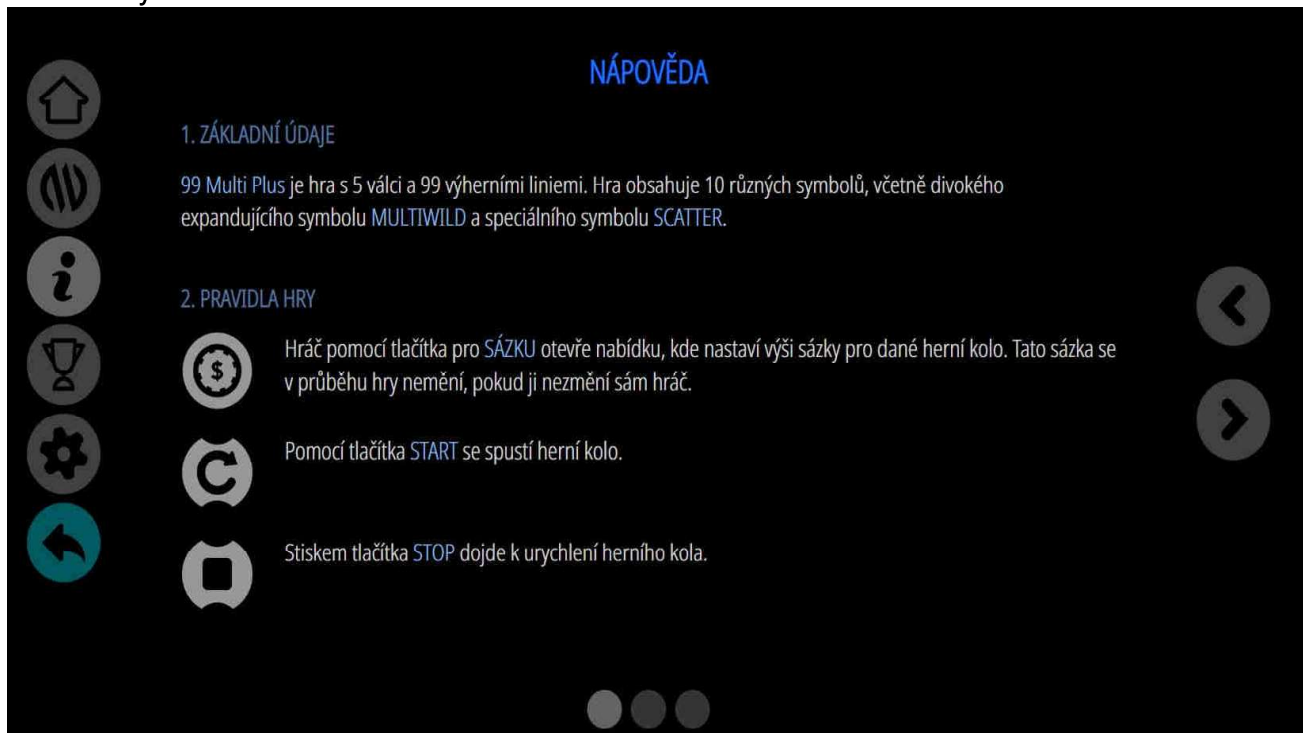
NÁPOVĚDA

1. ZÁKLADNÍ ÚDAJE

99 Multi Plus je hra s 5 válci a 99 výherními liniemi. Hra obsahuje 10 různých symbolů, včetně divokého expandujícího symbolu MULTIWILD a speciálního symbolu SCATTER.

2. PRAVIDLA HRY

Hráč pomocí tlačítka pro SÁZKU otevře nabídku, kde nastaví výši sázky pro dané herní kolo. Tato sázka se v průběhu hry nemění, pokud ji nezmění sám hráč.

Pomocí tlačítka START se spustí herní kolo.

Stiskem tlačítka STOP dojde k urychlení herního kola.